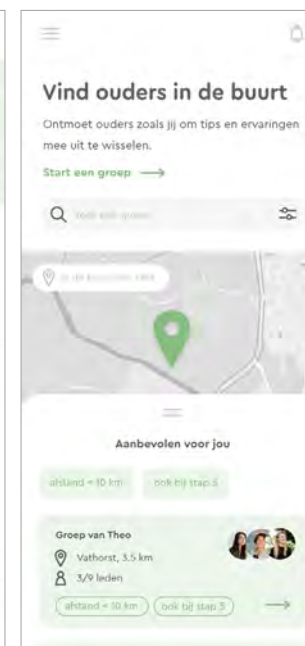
Vind ouders in de buurt

Ontmoet ouders zoals jij om tips en ervaringen mee uit te wisselen.

Start een groep ⟶

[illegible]

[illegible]

Aanbevolen voor jou

afstand < 10 km

ook bij stap 5

Groep van Theo

Vathorst, 3.5 km

3/9 leden

afstand < 10 km

ook bij stap 5